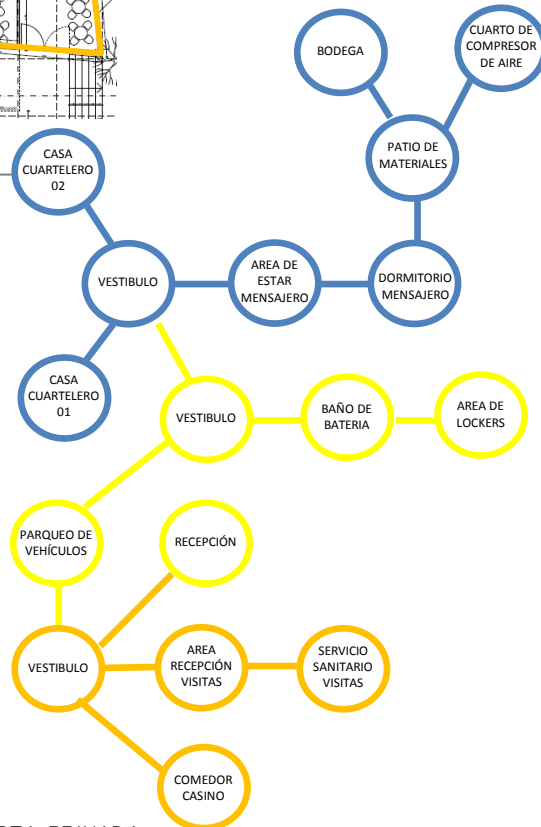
BODEGA

CUARTO DE COMPRESOR DE AIRE

PATIO DE MATERIALES

CASA CUARTELERO 02

VESTIBULO

AREA DE ESTAR MENSAJERO

DORMITORIO MENSAJERO

CASA CUARTELERO 01

VESTIBULO

BAÑO DE BATERIA

AREA DE LOCKERS

PARQUEO DE VEHÍCULOS

RECEPCIÓN

VESTIBULO

AREA RECEPCIÓN VISITAS

SERVICIO SANITARIO VISITAS

COMEDOR CASINO

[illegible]